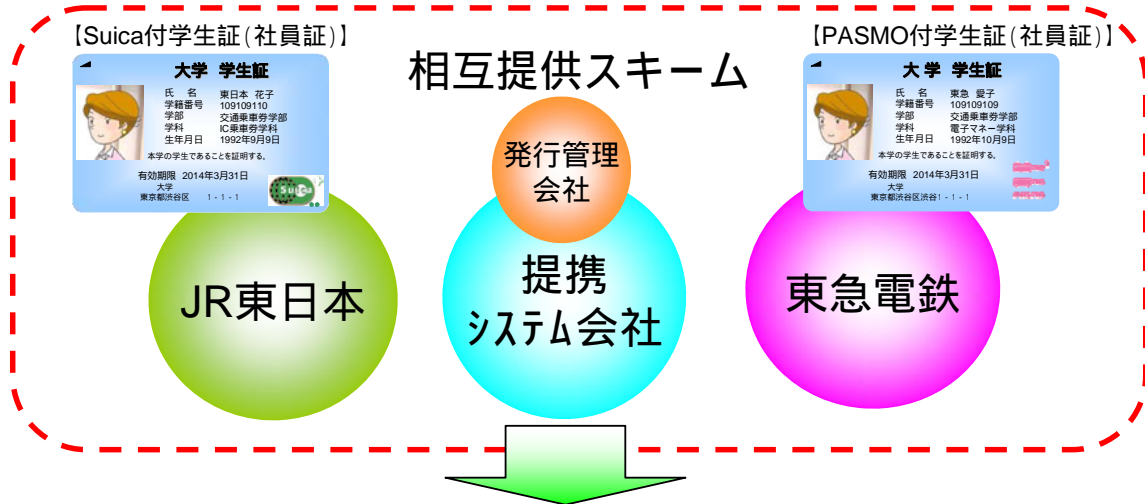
【Suica付学生証(社員証)】

大学 学生証
氏 名 東日本 花子
学籍番号 109109110
学部 交通乗車券学部
学科 IC乗車券学科
生年月日 1992年9月9日
本学の学生であることを証明する。
有効期限 2014年3月31日
大学
東京都渋谷区 1-1-1
Suica

相互提供スキーム

【PASMO付学生証(社員証)】

大学 学生証
氏 名 東急 愛子
学籍番号 109109109
学部 交通乗車券学部
学科 電子マネー学科
生年月日 1992年10月9日
本学の学生であることを証明する。
有効期限 2014年3月31日
大学
東京都渋谷区1-1-1

発行管理会社

JR東日本

提携システム会社

東急電鉄